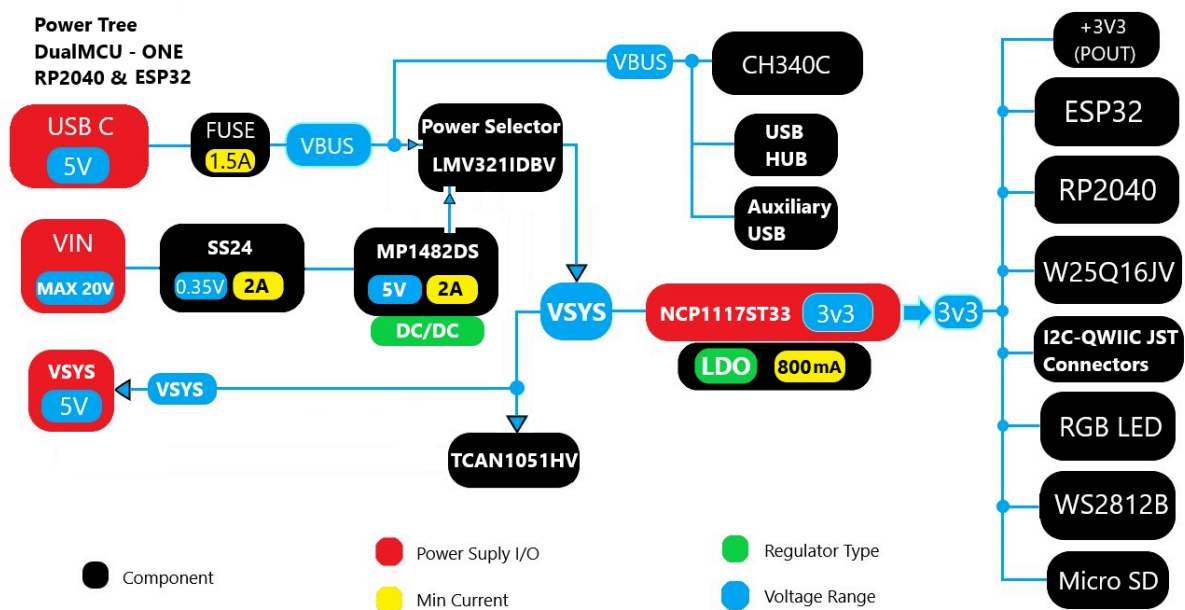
Power Tree
DualMCU - ONE
RP2040 & ESP32

USB C
5V

FUSE
1.5A

VBUS

Power Selector
LMV321IDBV

VBUS

CH340C

USB
HUB

Auxiliary
USB

VIN
MAX 20V

SS24
0.35V 2A

MP1482DS
5V 2A
DC/DC

VSYS

NCP1117ST33 3v3

LDO 800mA

3v3

VSYS
5V

VSYS

TCAN1051HV

+3V3
(POUT)

ESP32

RP2040

W25Q16JV

I2C-QWIIC JST
Connectors

RGB LED

WS2812B

Micro SD

Component

Power Suply I/O

Min Current

Regulator Type

Voltage Range